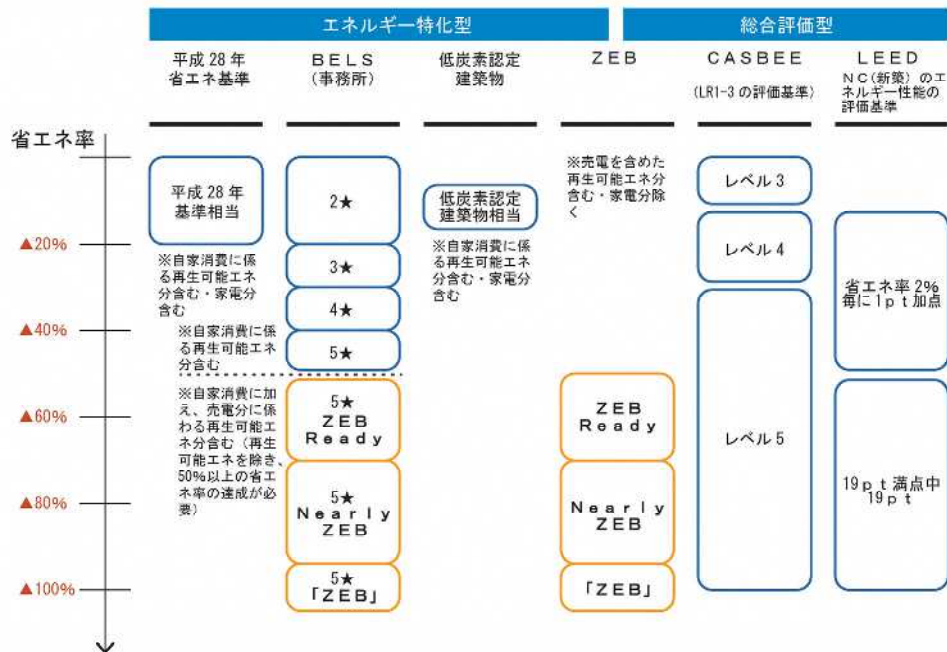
エネルギー特化型

総合評価型

平成 28 年 省エネ基準

BELS (事務所)

低炭素認定 建築物

ZEB

CASBEE (LR1-3 の評価基準)

LEED NC(新築)のエネルギー性能の評価基準

省エネ率

▲20%

▲40%

▲60%

▲80%

▲100%

平成 28 年 基準相当

※自家消費に係る再生可能エネ分含む・家電分含む

2★

3★

4★

5★

※自家消費に係る再生可能エネ分含む

※自家消費に加え、売電分に係わる再生可能エネ分含む(再生可能エネを除き、50%以上の省エネ率の達成が必要)

5★ ZEB Ready

5★ Nearly ZEB

5★ 「ZEB」

低炭素認定 建築物相当

※自家消費に係る再生可能エネ分含む・家電分含む

※売電を含めた再生可能エネ分含む・家電分除く

ZEB Ready

Nearly ZEB

「ZEB」

レベル 3

レベル 4

レベル 5

省エネ率 2% 毎に 1pt 加点

19pt 満点中 19pt